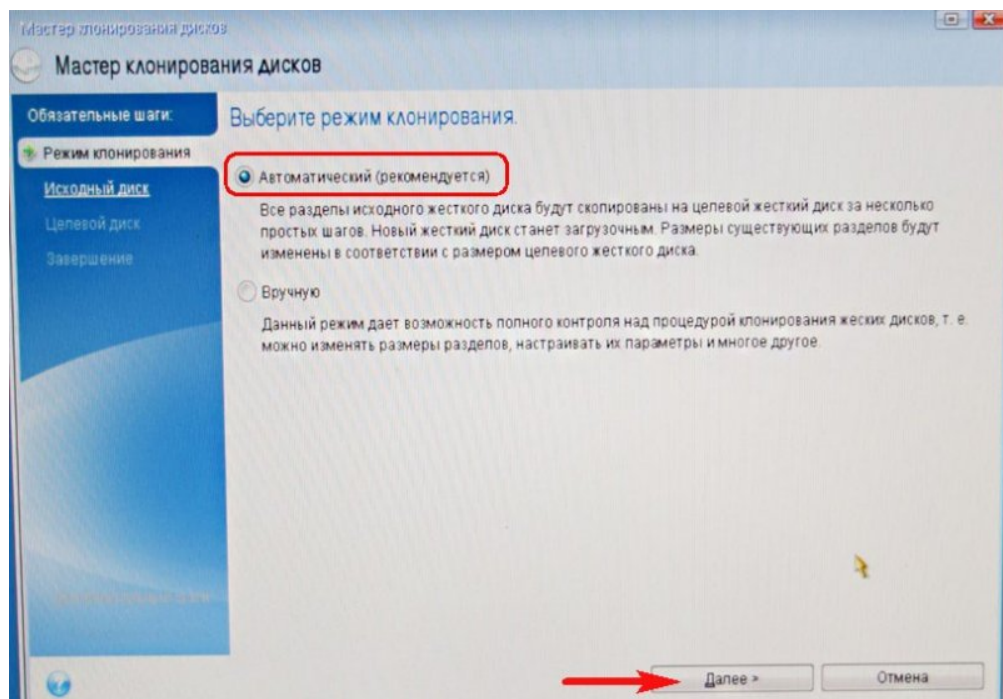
Мастер клонирования дисков

Мастер клонирования дисков

Обязательные шаги:

Режим клонирования

Исходный диск

Целевой диск

Завершение

Выберите режим клонирования.

Автоматический (рекомендуется)

Все разделы исходного жесткого диска будут скопированы на целевой жесткий диск за несколько простых шагов. Новый жесткий диск станет загрузочным. Размеры существующих разделов будут изменены в соответствии с размером целевого жесткого диска.

Вручную

Данный режим дает возможность полного контроля над процедурой клонирования жеских дисков, т. е. можно изменять размеры разделов, настраивать их параметры и многое другое.

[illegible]

Далее >

Отмена